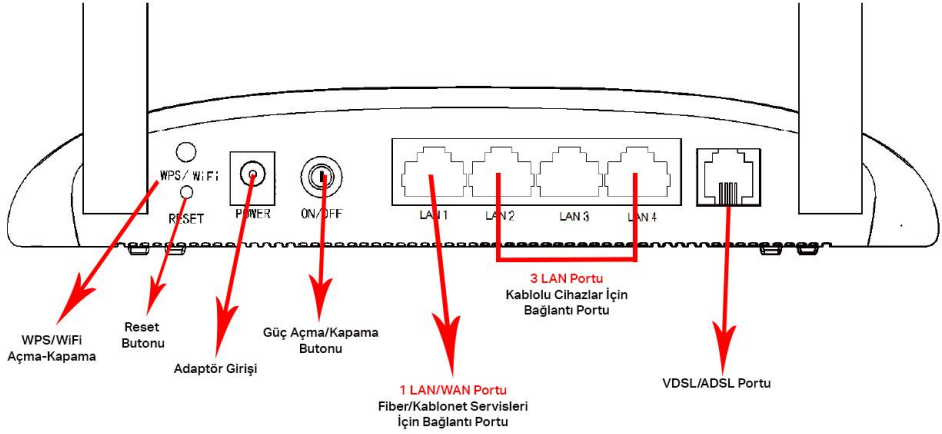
WPS/ WiFi
RESET
POWER
ON/OFF
LAN 1
LAN 2
LAN 3
LAN 4

3 LAN Portu
Kablolu Cihazlar İçin Bağlantı Portu

WPS/WiFi Açma-Kapama

Reset Butonu

Adaptör Girişi

Güç Açma/Kapama Butonu

1 LAN/WAN Portu
Fiber/Kablonet Servisleri İçin Bağlantı Portu

VDSL/ADSL Portu